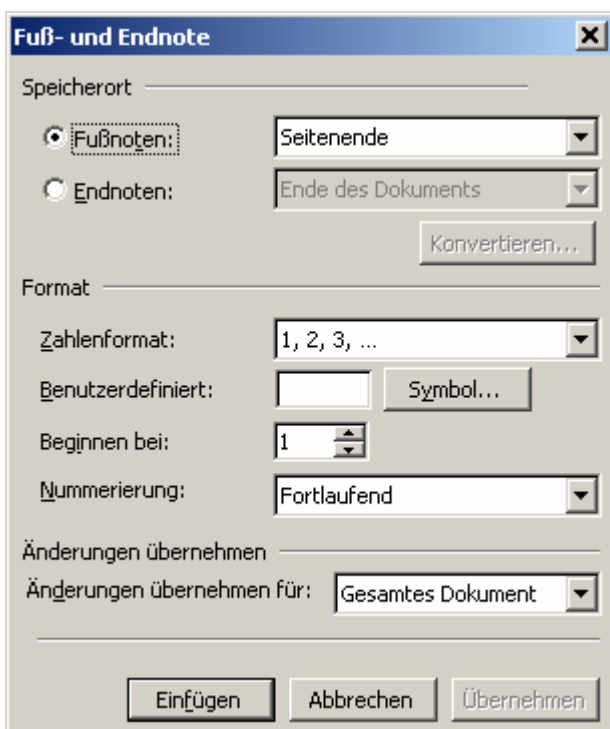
Fuß- und Endnote

Speicherort

Fußnoten: Seitenende

Endnoten: Ende des Dokuments

Konvertieren...

Format

Zahlenformat: 1, 2, 3, ...

Benutzerdefiniert: Symbol...

Beginnen bei: 1

Nummerierung: Fortlaufend

Änderungen übernehmen

Änderungen übernehmen für: Gesamtes Dokument

Einfügen Abbrechen Übernehmen